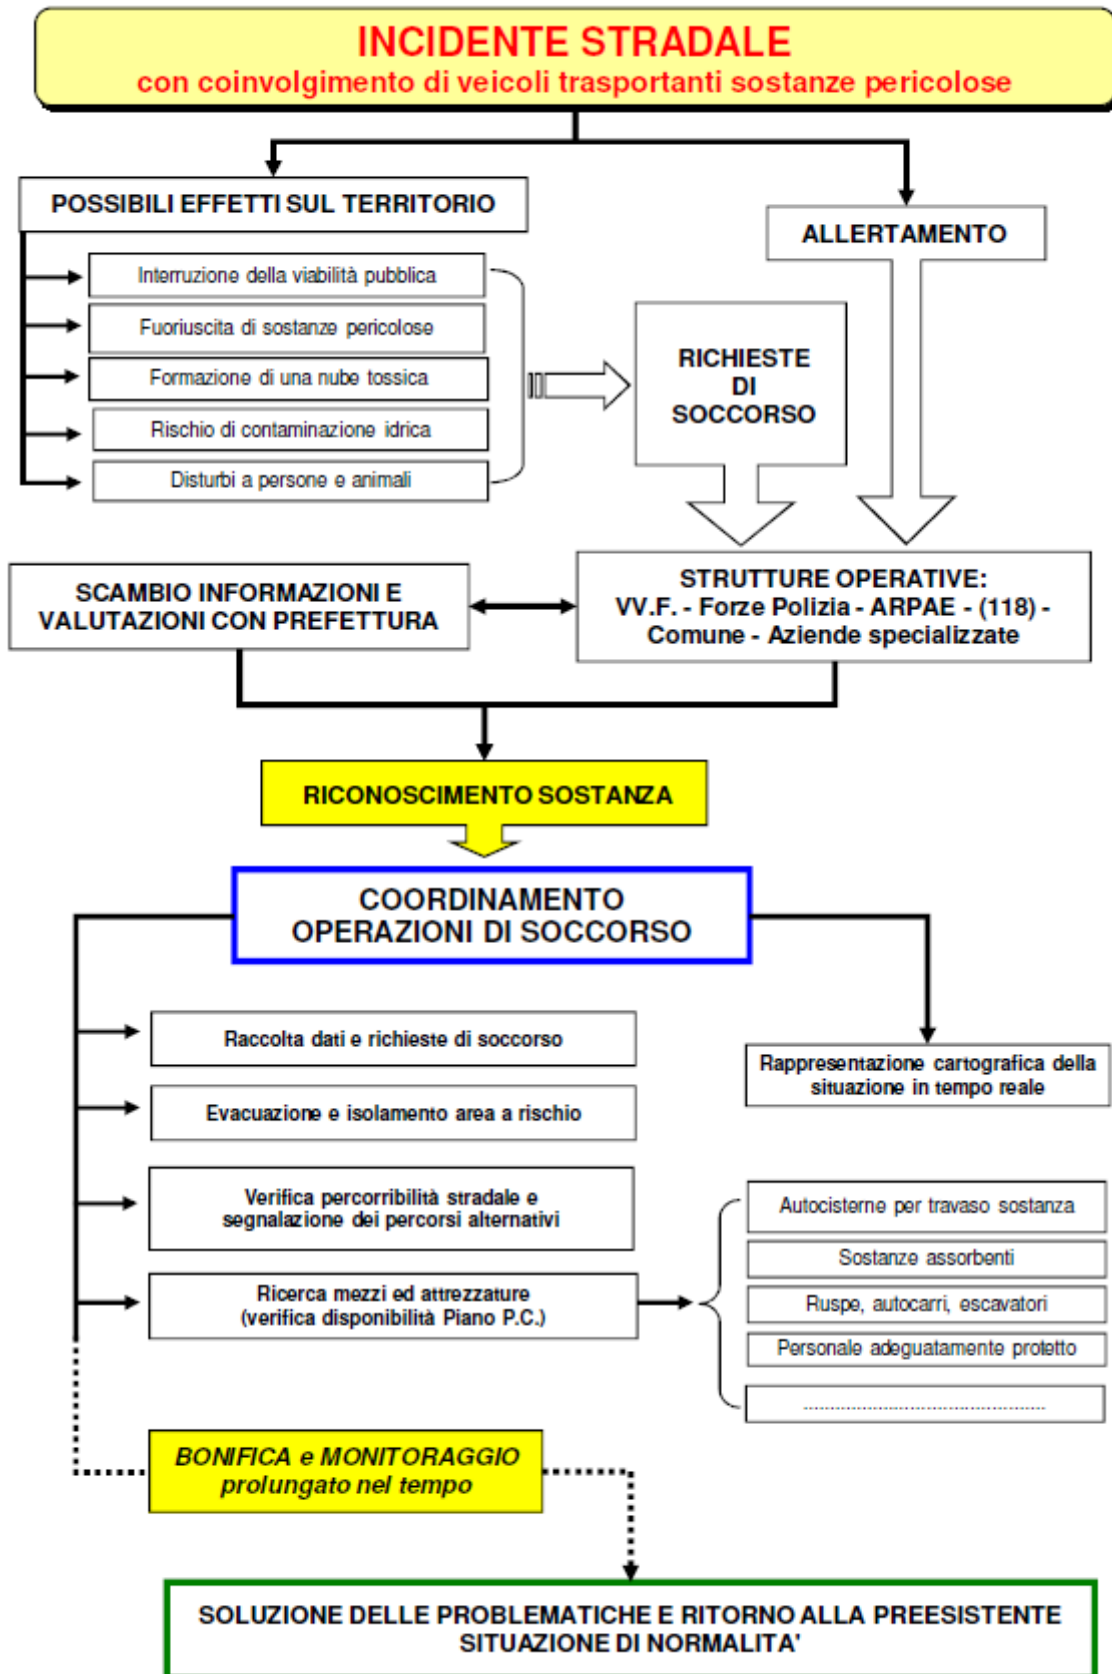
INCIDENTE STRADALE
con coinvolgimento di veicoli trasportanti sostanze pericolose

POSSIBILI EFFETTI SUL TERRITORIO

Interruzione della viabilità pubblica

Fuoriuscita di sostanze pericolose

Formazione di una nube tossica

Rischio di contaminazione idrica

Disturbi a persone e animali

ALLERTAMENTO

RICHIESTE DI SOCCORSO

SCAMBIO INFORMAZIONI E VALUTAZIONI CON PREFETTURA

STRUTTURE OPERATIVE: VV.F. - Forze Polizia - ARPAE - (118) - Comune - Aziende specializzate

RICONOSCIMENTO SOSTANZA

COORDINAMENTO OPERAZIONI DI SOCCORSO

Raccolta dati e richieste di soccorso

Evacuazione e isolamento area a rischio

Verifica percorribilità stradale e segnalazione dei percorsi alternativi

Ricerca mezzi ed attrezzature (verifica disponibilità Piano P.C.)

Rappresentazione cartografica della situazione in tempo reale

Autocisterne per travaso sostanza

Sostanze assorbenti

Ruspe, autocarri, escavatori

Personale adeguatamente protetto

.............................................

BONIFICA e MONITORAGGIO prolungato nel tempo

SOLUZIONE DELLE PROBLEMATICHE E RITORNO ALLA PREESISTENTE SITUAZIONE DI NORMALITA'